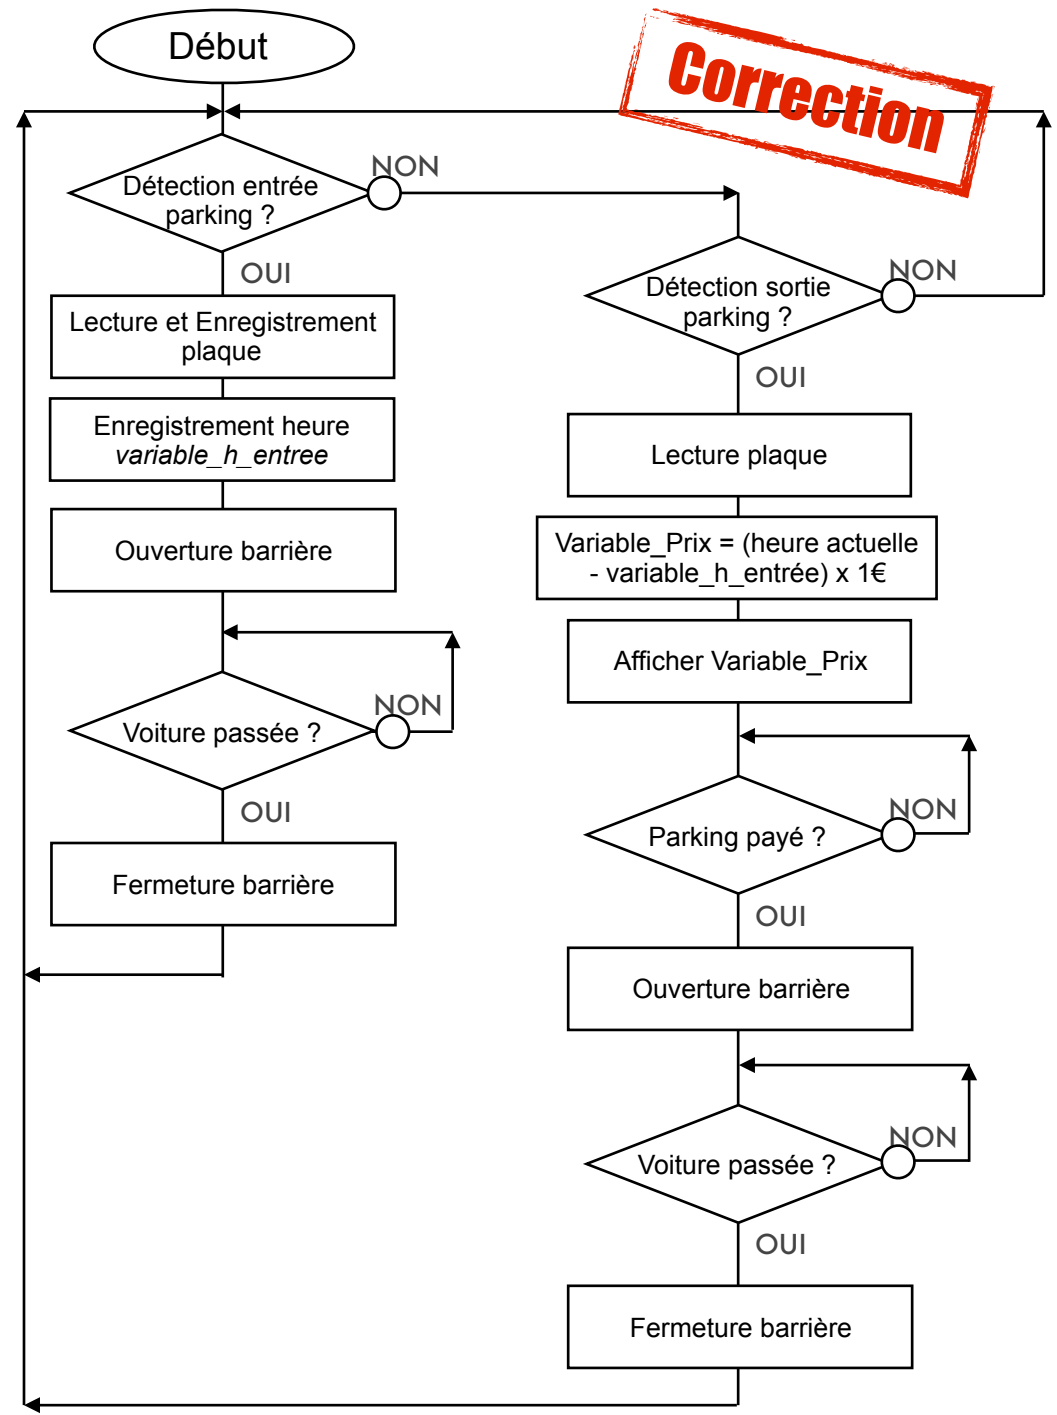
Début

Correction

Détection entrée parking ?

NON

OUI

Lecture et Enregistrement plaque

Enregistrement heure *variable_h_entree*

Ouverture barrière

Voiture passée ?

NON

OUI

Fermeture barrière

Détection sortie parking ?

NON

OUI

Lecture plaque

Variable_Prix = (heure actuelle - variable_h_entrée) x 1€

Afficher Variable_Prix

Parking payé ?

NON

OUI

Ouverture barrière

Voiture passée ?

NON

OUI

Fermeture barrière